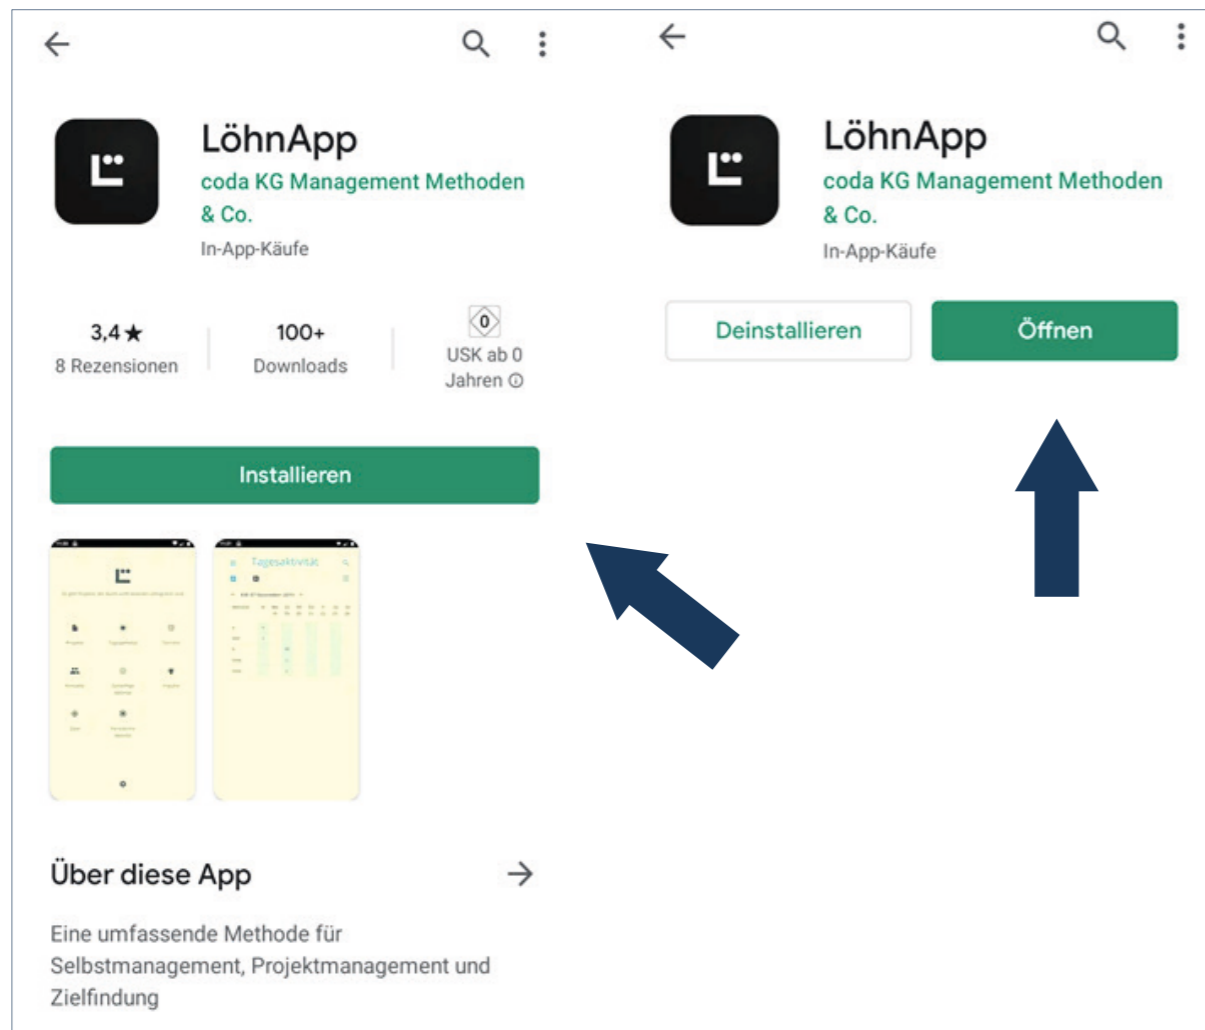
LöhnApp
coda KG Management Methoden & Co.
In-App-Käufe

3,4★
8 Rezensionen

100+
Downloads

0
USK ab 0 Jahren

Installieren

Tagesaktivität

Über diese App

Eine umfassende Methode für Selbstmanagement, Projektmanagement und Zielfindung

LöhnApp
coda KG Management Methoden & Co.
In-App-Käufe

Deinstallieren

Öffnen